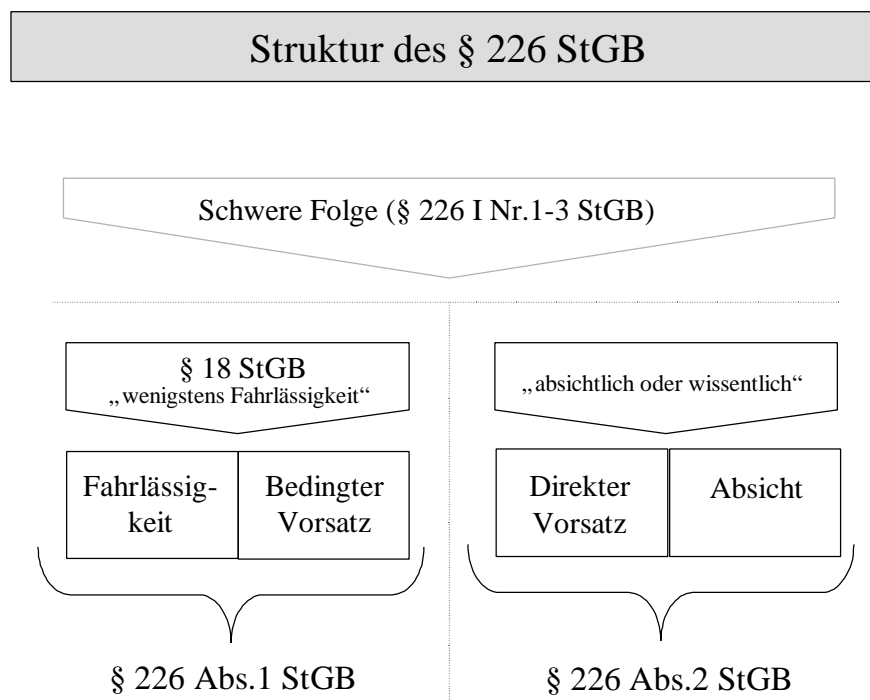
Struktur des § 226 StGB

Schwere Folge (§ 226 I Nr.1-3 StGB)

§ 18 StGB
„wenigstens Fahrlässigkeit“

Fahrlässigkeit

Bedingter Vorsatz

§ 226 Abs.1 StGB

„absichtlich oder wissentlich“

Direkter Vorsatz

Absicht

§ 226 Abs.2 StGB